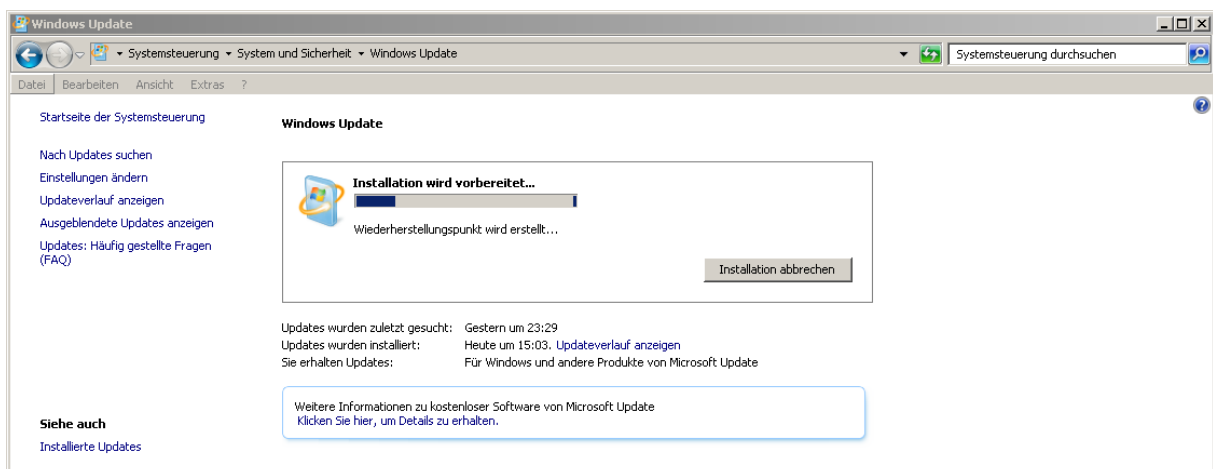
Windows Update

Systemsteuerung ▸ System und Sicherheit ▸ Windows Update

Systemsteuerung durchsuchen

Datei Bearbeiten Ansicht Extras ?

Startseite der Systemsteuerung

Nach Updates suchen
Einstellungen ändern
Updateverlauf anzeigen
Ausgeblendete Updates anzeigen
Updates: Häufig gestellte Fragen (FAQ)

Windows Update

Installation wird vorbereitet...

Wiederherstellungspunkt wird erstellt...

Installation abbrechen

| Updates wurden zuletzt gesucht: | Gestern um 23:29 |
|---|---|
| Updates wurden installiert: | Heute um 15:03. Updateverlauf anzeigen |
| Sie erhalten Updates: | Für Windows und andere Produkte von Microsoft Update |

Weitere Informationen zu kostenloser Software von Microsoft Update
Klicken Sie hier, um Details zu erhalten.

Siehe auch
Installierte Updates